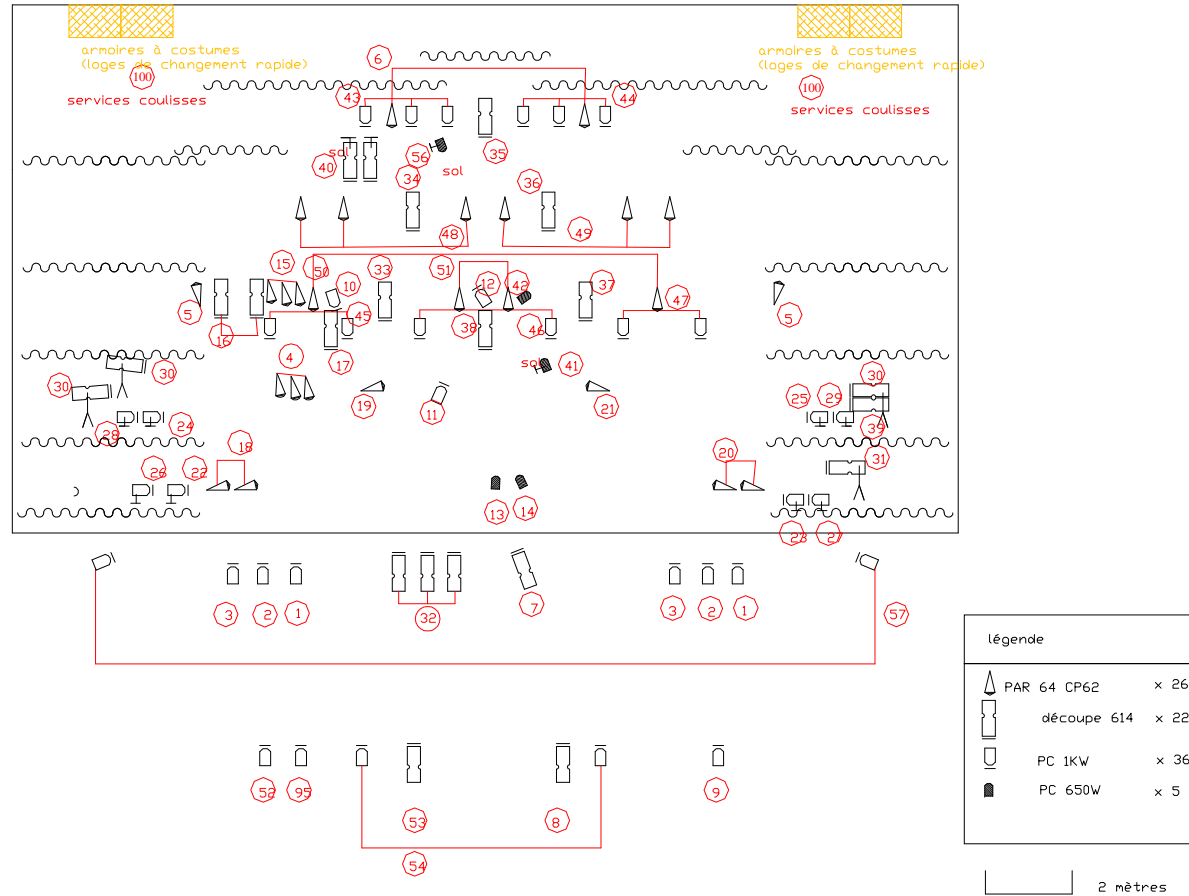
armoires à costumes
(loges de changement rapide)
100
services coulisses

armoires à costumes
(loges de changement rapide)
100
services coulisses

6
43
44
35
56
sol
40
sol
34
36
48
49
15
50
10
33
51
12
42
37
5
45
47
5
16
38
46
4
17
sol
41
30
30
30
19
11
21
25
29
28
24
39
18
31
26
22
20
13
14
23
27
3
2
1
32
7
3
2
1
57
52
95
53
8
9
54

légende
PAR 64 CP62 × 26
découpe 614 × 22
PC 1KW × 36
PC 650W × 5

2 mètres